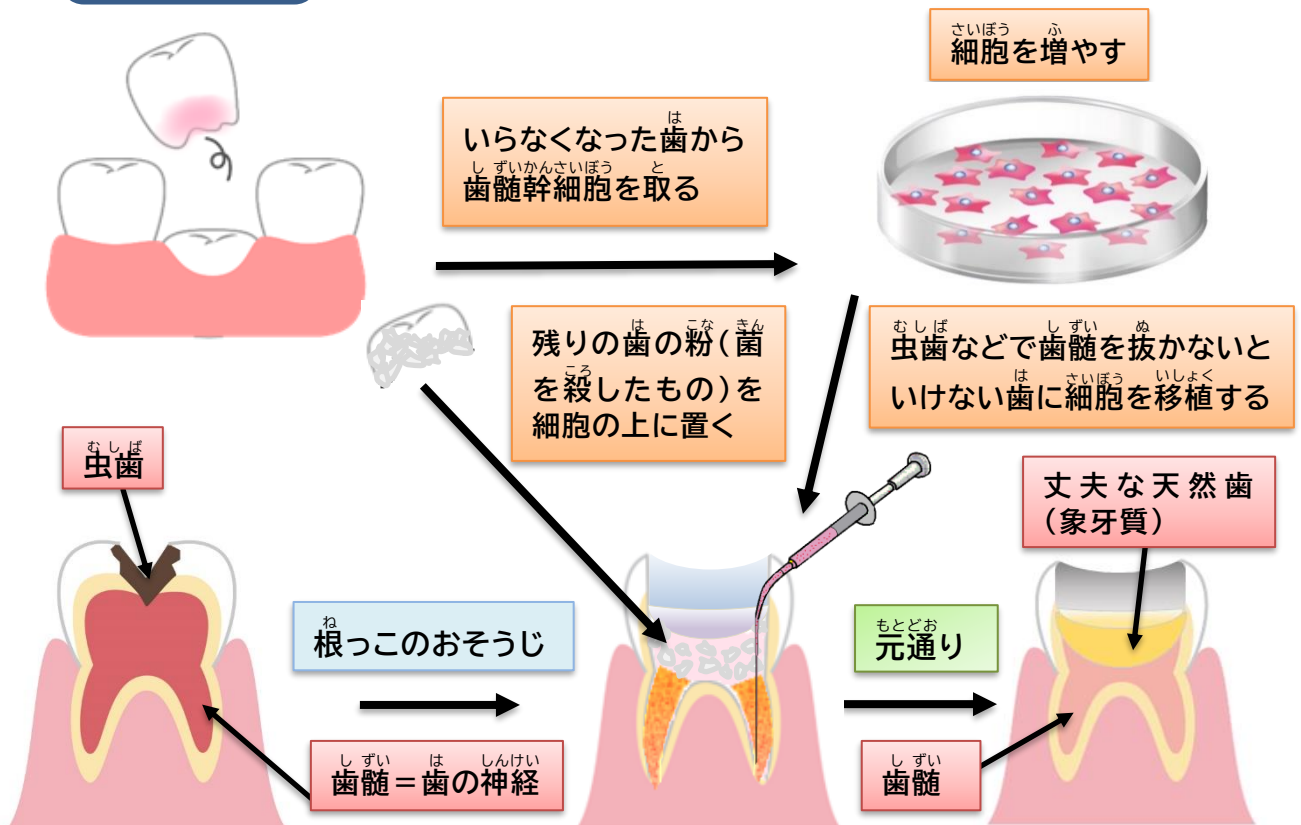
いらなくなった歯(は)から歯髄幹細胞(しずいかんさいぼう)を取(と)る

細胞(さいぼう)を増(ふ)やす

残りの歯(は)の粉(こな)(菌(きん)を殺(ころ)したもの)を細胞の上に置く

虫歯(むしば)などで歯髄(しずい)を抜(ぬ)かないといけない歯(は)に細胞(さいぼう)を移植(いしょく)する

虫歯(むしば)

根(ね)っこのおそうじ

元通(もとどお)り

丈夫な天然歯
(象牙質)

歯髄(しずい)＝歯(は)の神経(しんけい)

歯髄(しずい)